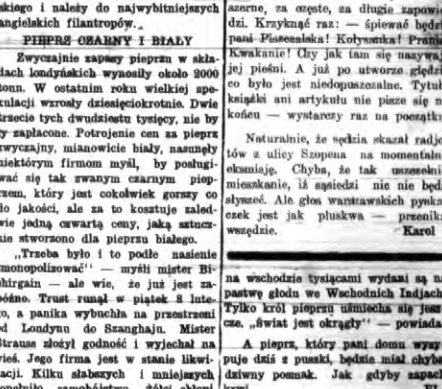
siego i należy do najwybitniejszych angielskich filantropów.

PIEPRZ CZARNY I BIAŁY

Zwyczajne zapasy pieprzu w składach londyńskich wynosiły około 2000 ton. W ostatnim roku wielkiej spekulacji wzrosły dziesięciokrotnie. Dwie trzecie tych dwudziestu tysięcy, nie były zapłacone. Potrojenie cen za pieprz zwyczajny, mianowicie biały, nasunęły niektórym firmom myśl, by posługiwać się tak zwanym czarnym pieprzem, który jest cokolwiek gorszy co do jakości, ale za to kosztuje zaledwie jedną czwartą ceny, jaką sztucznie stworzono dla pieprzu białego.

„Trzeba było i to podle nasienie „monopolizować" — myśli mister Bishirgain — ale wie, że już jest za późno. Trust runął w piątek 8 lutego, a panika wybuchła na przestrzeni od Londynu do Szanghaju. Mister Strauss złożył godność i wyjechał na wieś. Jego firma jest w stanie likwidacji. Kilku słabszych i mniejszych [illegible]

szerne, a często, za długie zapowi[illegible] dzi. Krzyknąć raz: — śpiewać będz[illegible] pani Piszczalska! Kołysanka! Prank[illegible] Kwakanie! Czy jak tam się nazywa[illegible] jej pieśni. A już po utworze gdzi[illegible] co było jest niedopuszczalne. Tytu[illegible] książki ani artykułu nie pisze się n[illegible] końcu — wystarczy raz na początku.

Naturalnie, że sędzia skazał radje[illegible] tów z ulicy Szopena na momental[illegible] eksmisję. Chyba, że tak urządzeni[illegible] mieszkanie, iż sąsiedzi nie nic będ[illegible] słyszeć. Ale głos warszawskich pyska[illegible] czek jest jak pluskwa — przenik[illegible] wszędzie.
Karol

na wschodzie tysiącami wydani są n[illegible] pastwę głodu we Wschodnich Indjach. Tylko król pieprzu uśmiecha się jest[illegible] cze. „Świat jest okrągły" — powiada.

A pieprz, który pani domu wsyp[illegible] puje dziś z puszki, będzie miał chyb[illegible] dziwny posmak. Jak gdyby zapac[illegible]